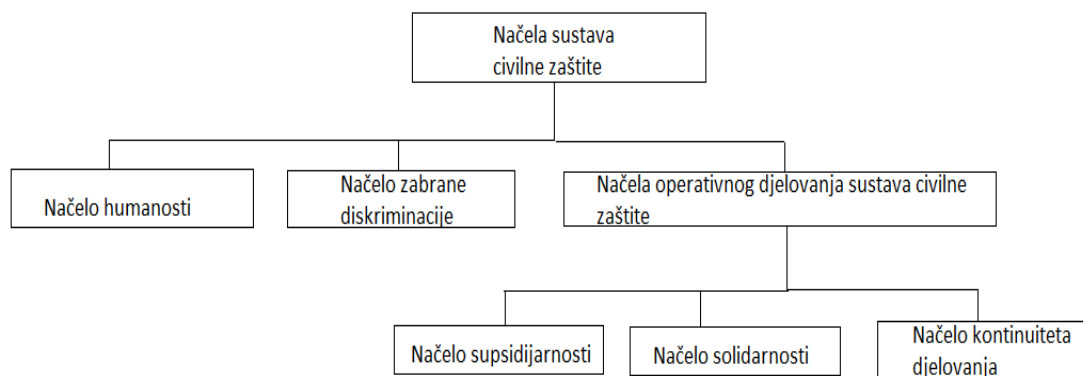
Načela sustava civilne zaštite

Načelo humanosti

Načelo zabrane diskriminacije

Načela operativnog djelovanja sustava civilne zaštite

Načelo supsidijarnosti

Načelo solidarnosti

Načelo kontinuiteta djelovanja